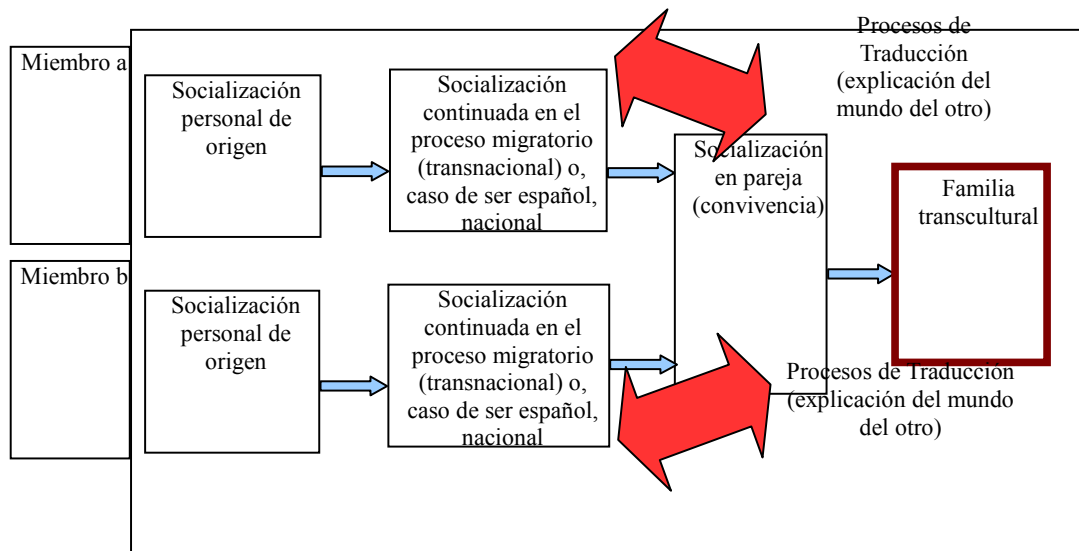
Miembro a

Socialización personal de origen

Socialización continuada en el proceso migratorio (transnacional) o, caso de ser español, nacional

Miembro b

Socialización personal de origen

Socialización continuada en el proceso migratorio (transnacional) o, caso de ser español, nacional

Procesos de Traducción (explicación del mundo del otro)

Socialización en pareja (convivencia)

Familia transcultural

Procesos de Traducción (explicación del mundo del otro)